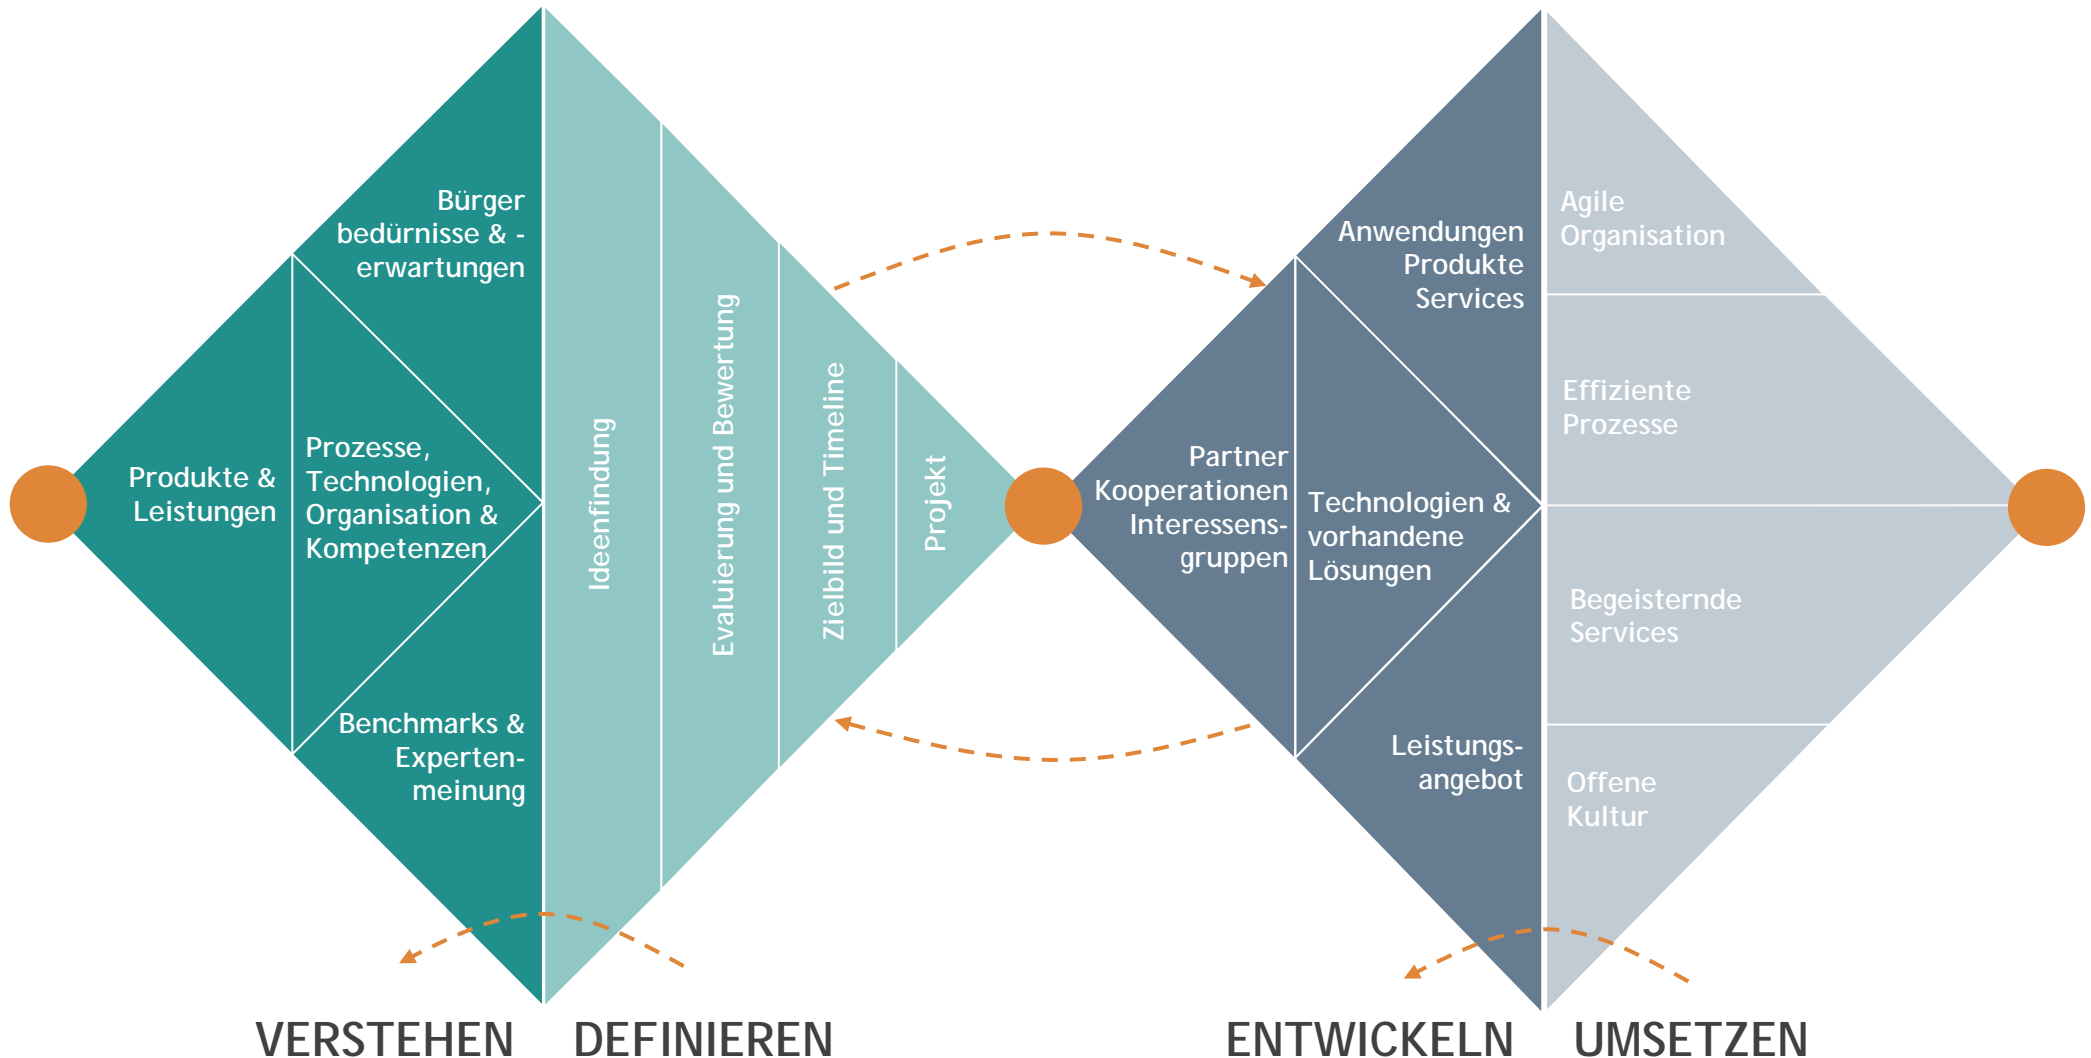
Bürger bedürnisse & -erwartungen

Produkte & Leistungen

Prozesse, Technologien, Organisation & Kompetenzen

Benchmarks & Experten-meinung

Ideenfindung

Evaluierung und Bewertung

Zielbild und Timeline

Projekt

Anwendungen Produkte Services

Partner Kooperationen Interessens-gruppen

Technologien & vorhandene Lösungen

Leistungs-angebot

Agile Organisation

Effiziente Prozesse

Begeisternde Services

Offene Kultur

VERSTEHEN DEFINIEREN ENTWICKELN UMSETZEN